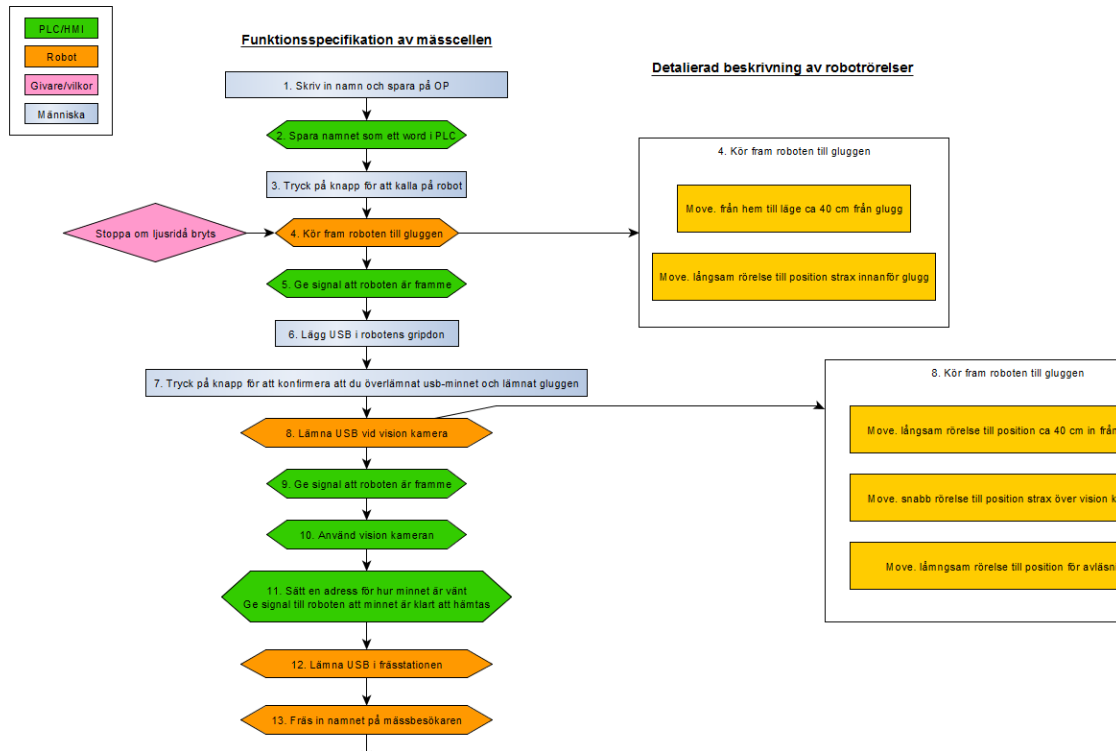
PLC/HMI

Robot

Givare/vilkor

Människa

Funktionsspecifikation av mässcellen

Detalierad beskrivning av robotrörelser

1. Skriv in namn och spara på OP

2. Spara namnet som ett word i PLC

3. Tryck på knapp för att kalla på robot

Stoppa om ljusridå bryts

4. Kör fram roboten till gluggen

5. Ge signal att roboten är framme

6. Lägg USB i robotens gripdon

7. Tryck på knapp för att konfirmera att du överlämnat usb-minnet och lämnat gluggen

8. Lämna USB vid vision kamera

9. Ge signal att roboten är framme

10. Använd vision kameran

11. Sätt en adress för hur minnet är vänt
Ge signal till roboten att minnet är klart att hämtas

12. Lämna USB i frässtationen

13. Fräs in namnet på mässbesökaren

4. Kör fram roboten till gluggen

Move. från hem till läge ca 40 cm från glugg

Move. långsam rörelse till position strax innanför glugg

8. Kör fram roboten till gluggen

Move. långsam rörelse till position ca 40 cm in från

Move. snabb rörelse till position strax över vision k

Move. låmngsam rörelse till position för avläsni